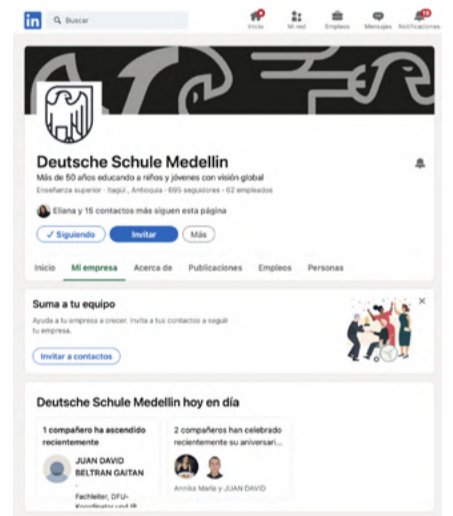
in Buscar

Inicio Mi red Empleos Mensajes Notificaciones

Deutsche Schule Medellin

Más de 50 años educando a niños y jóvenes con visión global

Enseñanza superior · Itagüí, Antioquia · 695 seguidores · 62 empleados

Eliana y 15 contactos más siguen esta página

✓ Siguiendo Invitar Más

Inicio Mi empresa Acerca de Publicaciones Empleos Personas

Suma a tu equipo

Ayuda a tu empresa a crecer. Invita a tus contactos a seguir tu empresa.

Invitar a contactos

Deutsche Schule Medellin hoy en día

1 compañero ha ascendido recientemente

JUAN DAVID BELTRAN GAITAN

Fachleiter, DFU-Koordinator und IB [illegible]

2 compañeros han celebrado recientemente su aniversari...

Annika Maria y JUAN DAVID